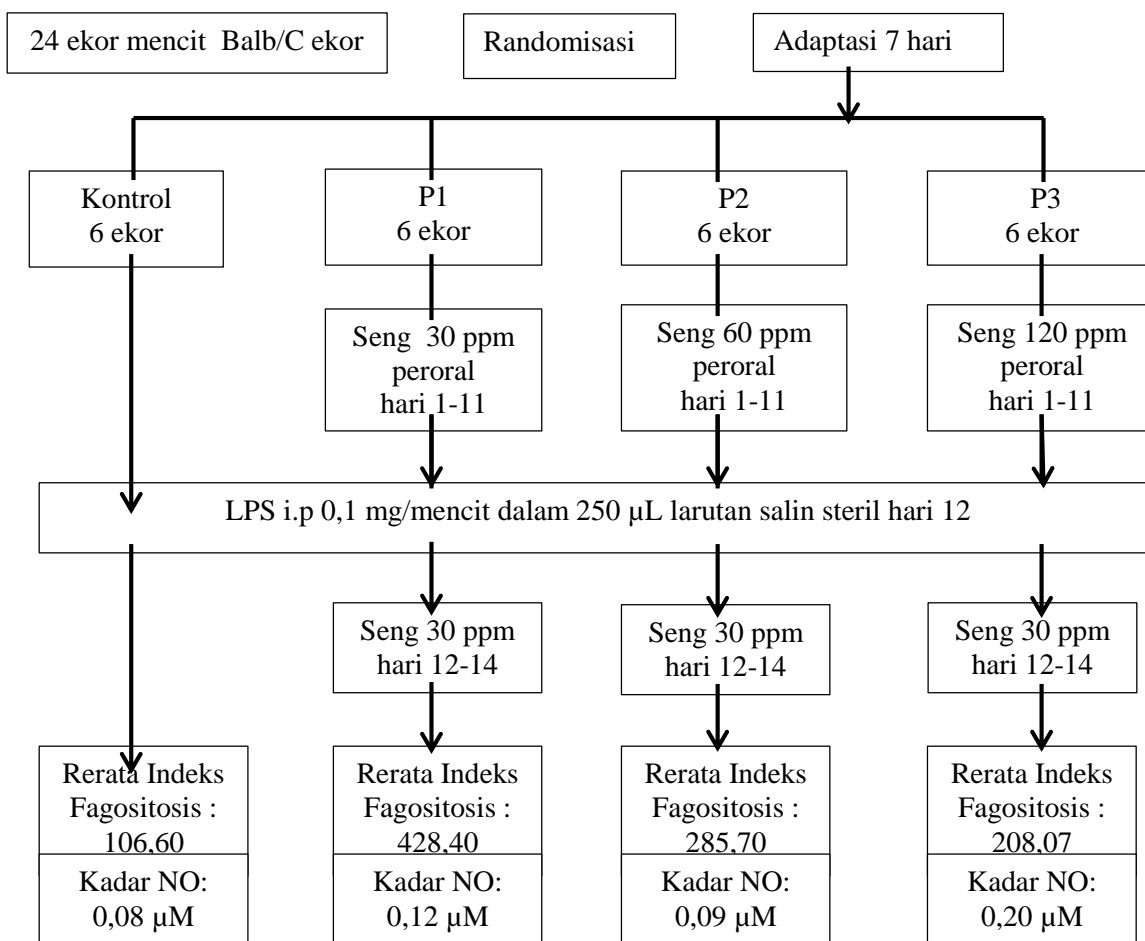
24 ekor mencit Balb/C ekor

Randomisasi

Adaptasi 7 hari

Kontrol
6 ekor

P1
6 ekor

P2
6 ekor

P3
6 ekor

Seng 30 ppm
peroral
hari 1-11

Seng 60 ppm
peroral
hari 1-11

Seng 120 ppm
peroral
hari 1-11

LPS i.p 0,1 mg/mencit dalam 250 µL larutan salin steril hari 12

Seng 30 ppm
hari 12-14

Seng 30 ppm
hari 12-14

Seng 30 ppm
hari 12-14

Rerata Indeks Fagositosis : 106,60

Kadar NO: 0,08 µM

Rerata Indeks Fagositosis : 428,40

Kadar NO: 0,12 µM

Rerata Indeks Fagositosis : 285,70

Kadar NO: 0,09 µM

Rerata Indeks Fagositosis : 208,07

Kadar NO: 0,20 µM